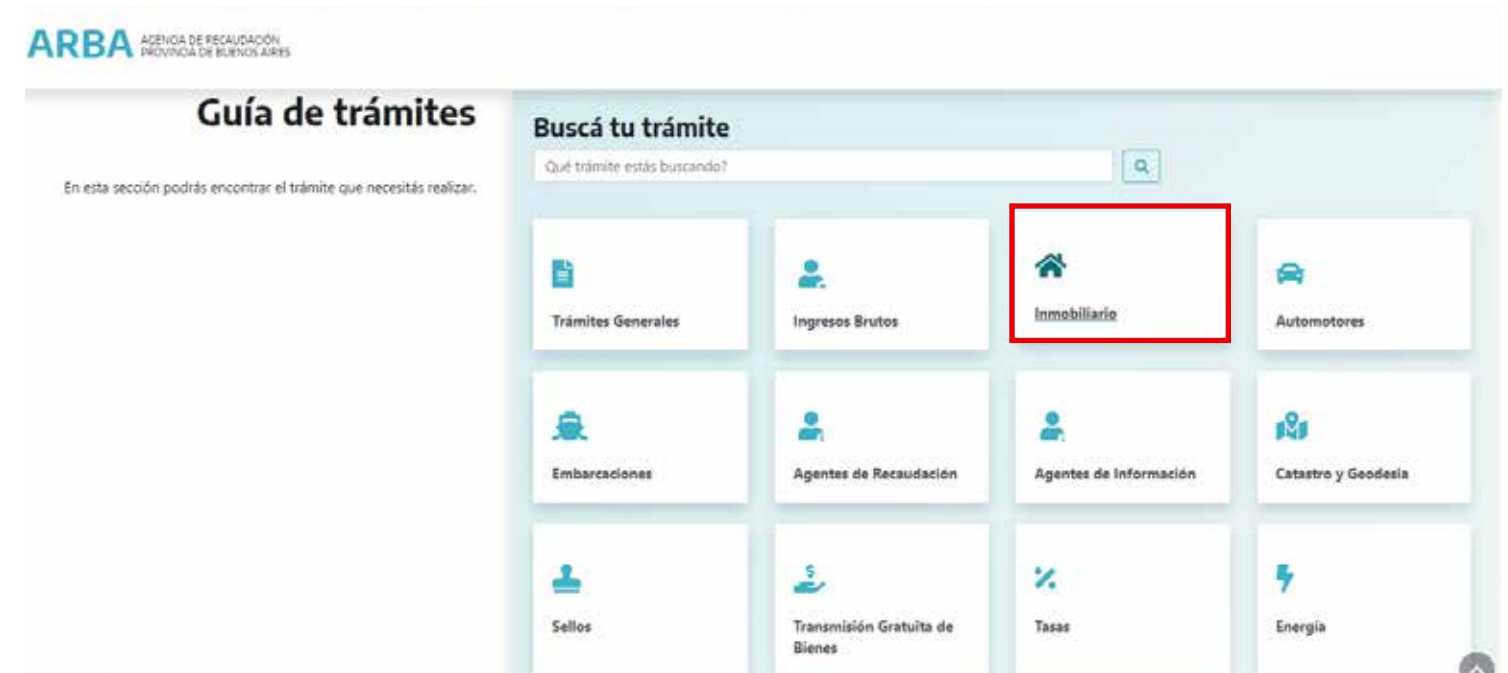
ARBA AGENCIA DE RECAUDACIÓN PROVINCIA DE BUENOS AIRES

Guía de trámites

En esta sección podrás encontrar el trámite que necesitás realizar.

Buscá tu trámite

Qué trámite estás buscando?

Trámites Generales

Ingresos Brutos

Inmobiliario

Automotores

Embarcaciones

Agentes de Recaudación

Agentes de Información

Catastro y Geodesia

Sellos

Transmisión Gratuita de Bienes

Tasas

Energía